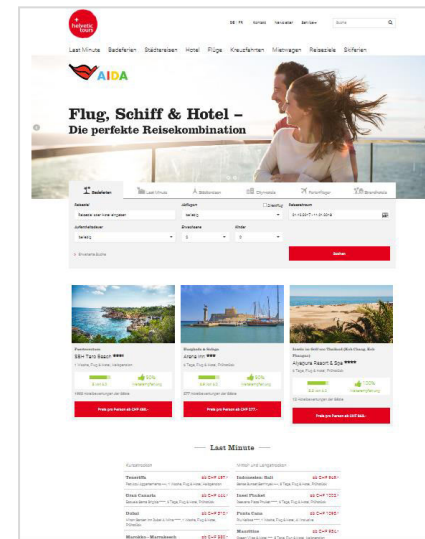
helvetic tours

DE | FR Kontakt Newsletter Merkliste Suche

Last Minute Badeferien Städtereisen Hotel Flüge Kreuzfahrten Mietwagen Reiseziele Skiferien

AIDA

Flug, Schiff & Hotel –
Die perfekte Reisekombination

Badeferien Last Minute Städtereisen Citymeile Ferienflüge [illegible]

Reiseziel Abflughafen Reisezeitraum
Reiseziel oder Hotel eingeben beliebig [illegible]
Aufenthaltsdauer Erwachsene Kinder
beliebig 2 0
Suchen

Fuerteventura
SBH Taro Beach ★★★

Kos
Arena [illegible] ★★★

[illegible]
Alykoura Resort & Spa ★★★★

Preis pro Person ab CHF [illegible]
Preis pro Person ab CHF 577.–
Preis pro Person ab CHF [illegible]

Last Minute

Teneriffa ab CHF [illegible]
Gran Canaria ab CHF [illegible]
Dubai ab CHF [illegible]
Marokko - Marrakesch ab CHF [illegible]
Indonesien: Bali ab CHF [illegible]
Insel Phuket ab CHF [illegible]
Punta Cana ab CHF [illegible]
Mauritius ab CHF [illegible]